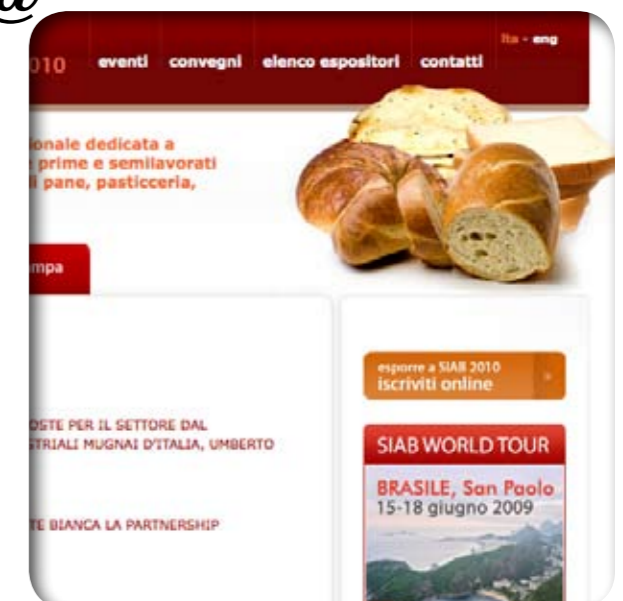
010 eventi convegni elenco espositori contatti ita - eng

ionale dedicata a
prime e semilavorati
l pane, pasticceria,

mpa

OSTE PER IL SETTORE DAL
STRIALI MUGNAI D'ITALIA, UMBERTO

TE BIANCA LA PARTNERSHIP

esporre a SIAB 2010
iscriviti online

SIAB WORLD TOUR
BRASILE, San Paolo
15-18 giugno 2009